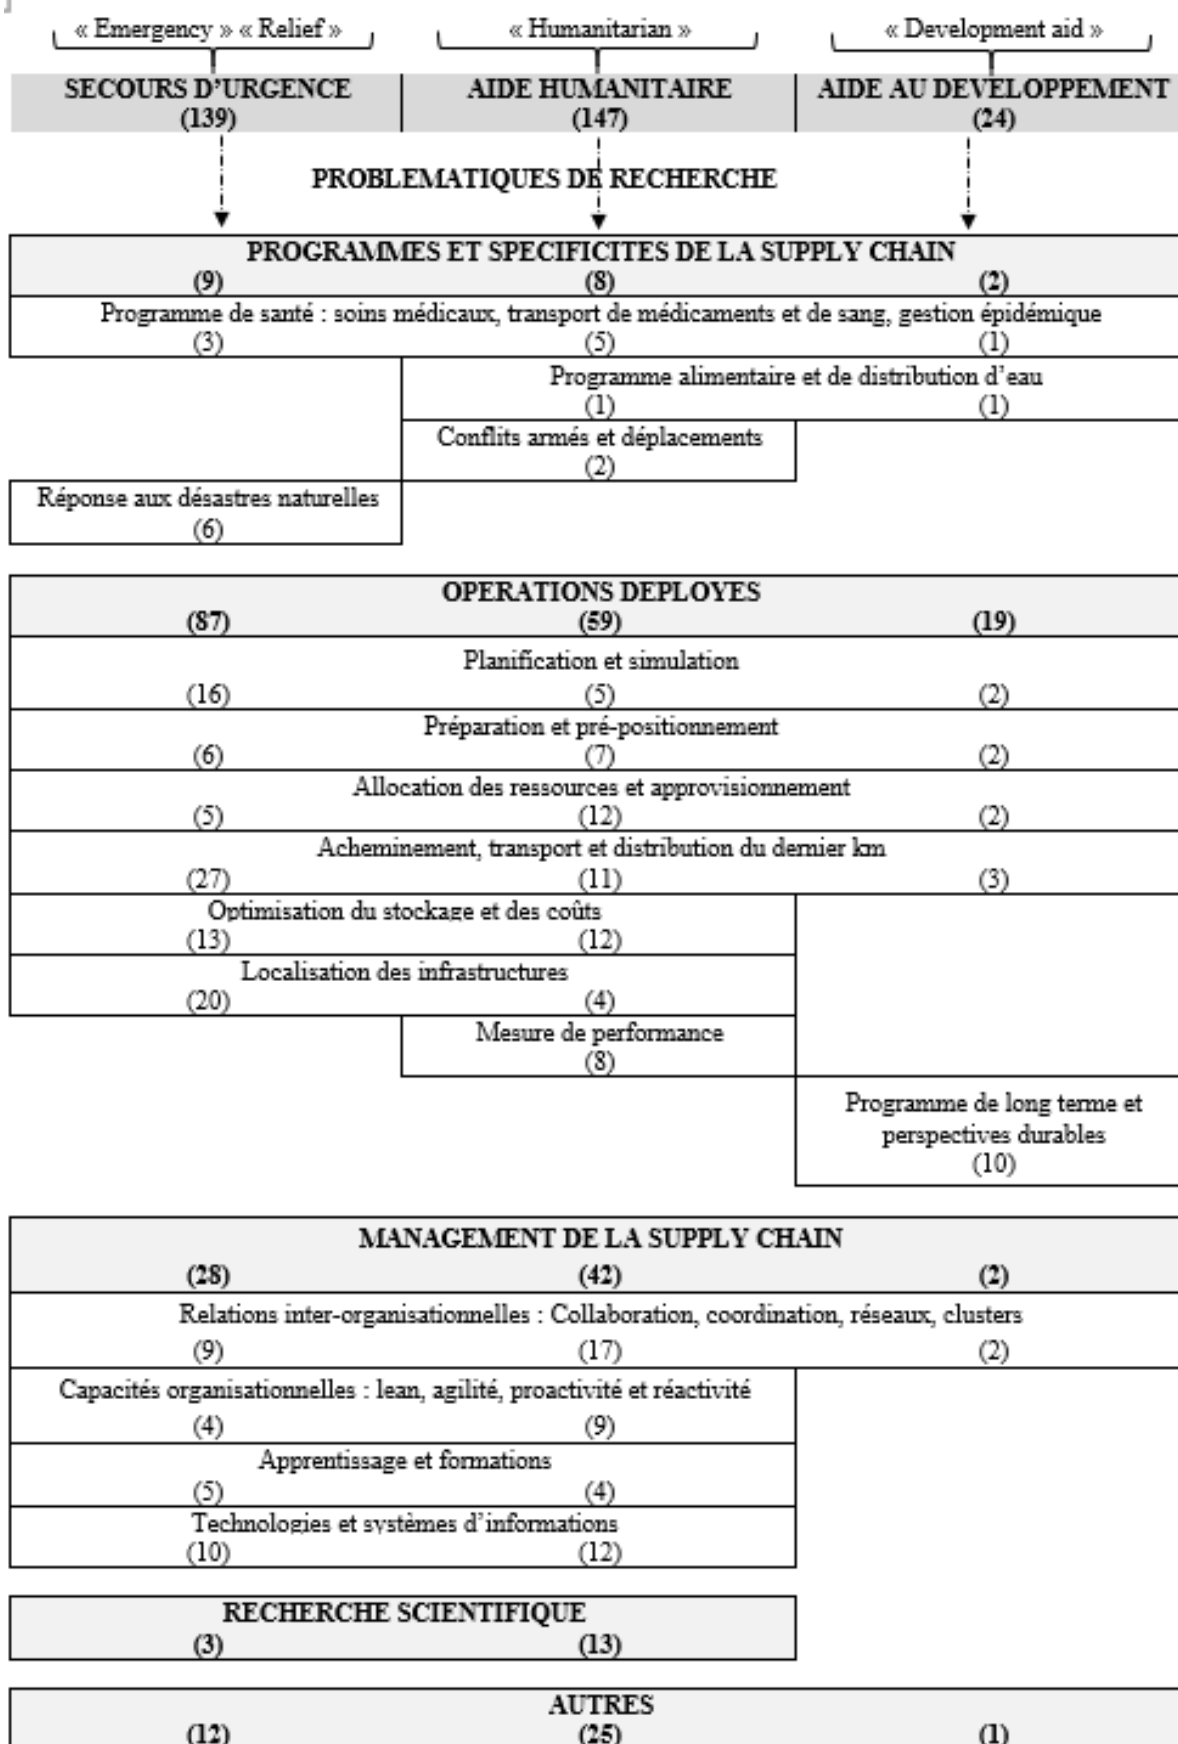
« Emergency » « Relief »
« Humanitarian »
« Development aid »

SECOURS D'URGENCE (139)
AIDE HUMANITAIRE (147)
AIDE AU DEVELOPPEMENT (24)

PROBLEMATIQUES DE RECHERCHE

PROGRAMMES ET SPECIFICITES DE LA SUPPLY CHAIN
(9) (8) (2)

Programme de santé : soins médicaux, transport de médicaments et de sang, gestion épidémique
(3) (5) (1)

Programme alimentaire et de distribution d'eau
(1) (1)

Conflits armés et déplacements
(2)

Réponse aux désastres naturelles
(6)

OPERATIONS DEPLOYES
(87) (59) (19)

Planification et simulation
(16) (5) (2)

Préparation et pré-positionnement
(6) (7) (2)

Allocation des ressources et approvisionnement
(5) (12) (2)

Acheminement, transport et distribution du dernier km
(27) (11) (3)

Optimisation du stockage et des coûts
(13) (12)

Localisation des infrastructures
(20) (4)

Mesure de performance
(8)

Programme de long terme et perspectives durables
(10)

MANAGEMENT DE LA SUPPLY CHAIN
(28) (42) (2)

Relations inter-organisationnelles : Collaboration, coordination, réseaux, clusters
(9) (17) (2)

Capacités organisationnelles : lean, agilité, proactivité et réactivité
(4) (9)

Apprentissage et formations
(5) (4)

Technologies et systèmes d'informations
(10) (12)

RECHERCHE SCIENTIFIQUE
(3) (13)

AUTRES
(12) (25) (1)